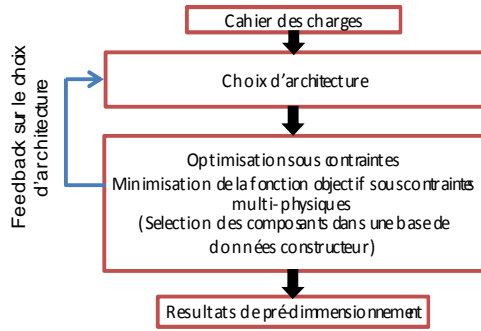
Feedback sur le choix d'architecture

Cahier des charges

Choix d'architecture

Optimisation sous contraintes
Minimisation de la fonction objectif sous contraintes multi-physiques
(Selection des composants dans une base de données constructeur)

Resultats de prédimmensionnement